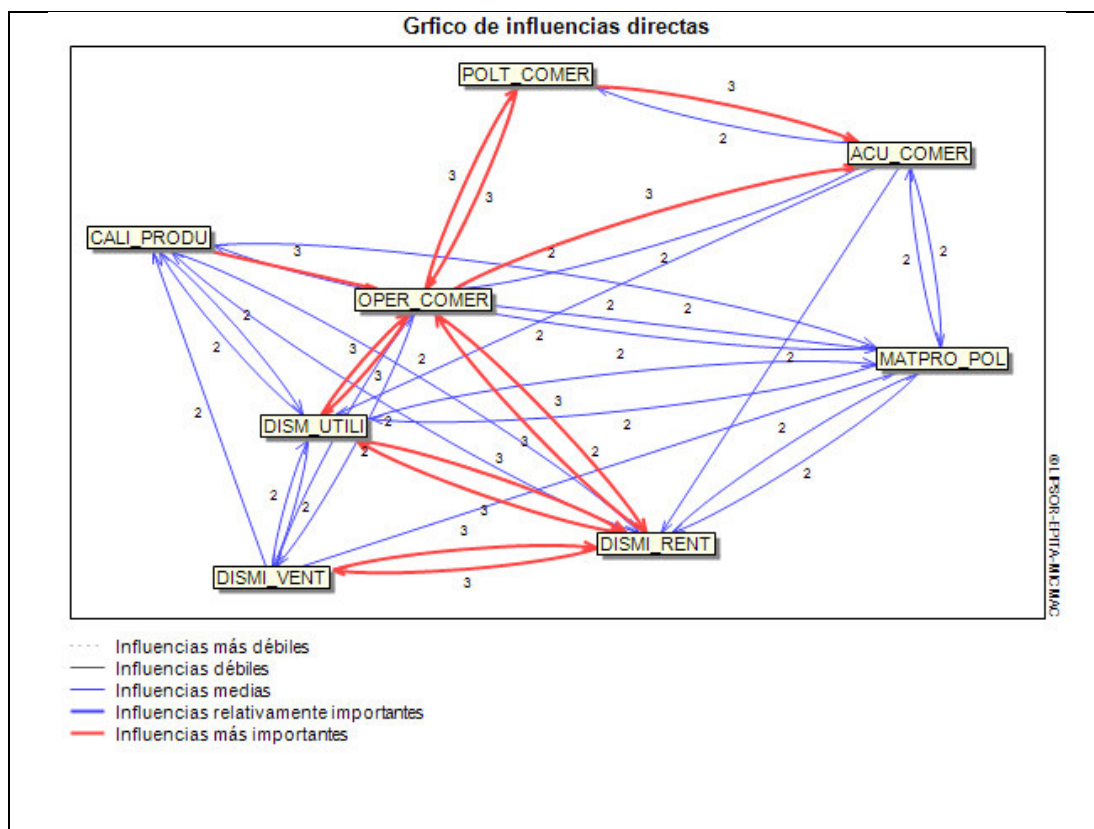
Grfico de influencias directas

POLT_COMER
ACU_COMER
CALI_PRODU
OPER_COMER
MATPRO_POL
DISM_UTILI
DISMI_RENT
DISMI_VENT

3
2
3
3
3
2
3
2
2
2
2
2
2
2
2
3
3
2
2
2
3
2
2
2
3
3
2
2
2
2
3
3
3

©LIPSOR-EPITA-MICMAC

Influencias más débiles
Influencias débiles
Influencias medias
Influencias relativamente importantes
Influencias más importantes